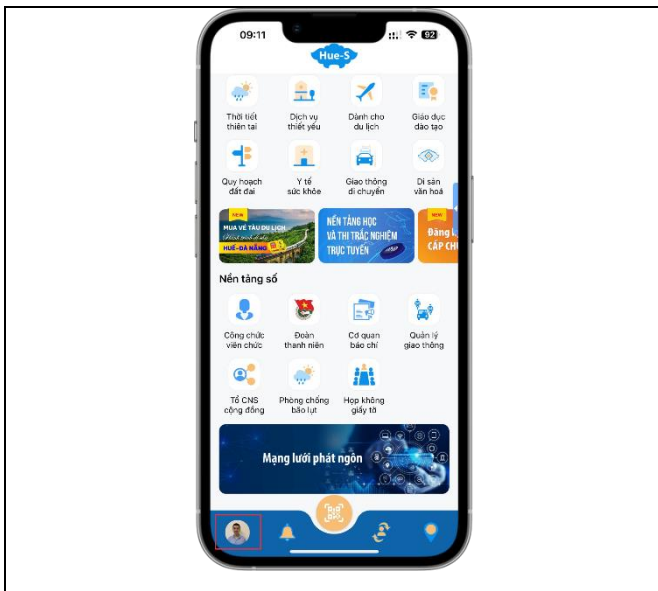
09:11

92

Hue-S

Thời tiết thiên tai

Dịch vụ thiết yếu

Dành cho du lịch

Giáo dục đào tạo

Quy hoạch đất đai

Y tế sức khỏe

Giao thông di chuyển

Di sản văn hoá

NEW

MUA VÉ TÀU DU LỊCH

HUẾ-ĐÀ NẴNG

NỀN TẢNG HỌC VÀ THI TRẮC NGHIỆM TRỰC TUYẾN

NEW

Đăng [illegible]

CẤP CH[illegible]

Nền tảng số

Công chức viên chức

Đoàn thanh niên

Cơ quan báo chí

Quản lý giao thông

Tổ CNS cộng đồng

Phòng chống bão lụt

Họp không giấy tờ

Mạng lưới phát ngôn